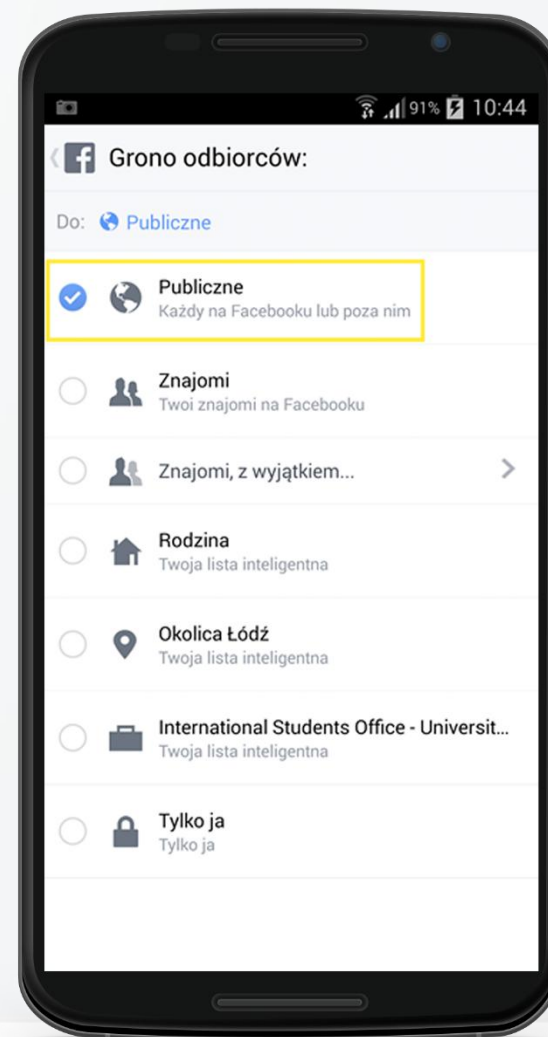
91% 10:44

Grono odbiorców:

Do: Publiczne

Publiczne
Każdy na Facebooku lub poza nim

Znajomi
Twoi znajomi na Facebooku

Znajomi, z wyjątkiem...

Rodzina
Twoja lista inteligentna

Okolica Łódź
Twoja lista inteligentna

International Students Office - Universit...
Twoja lista inteligentna

Tylko ja
Tylko ja